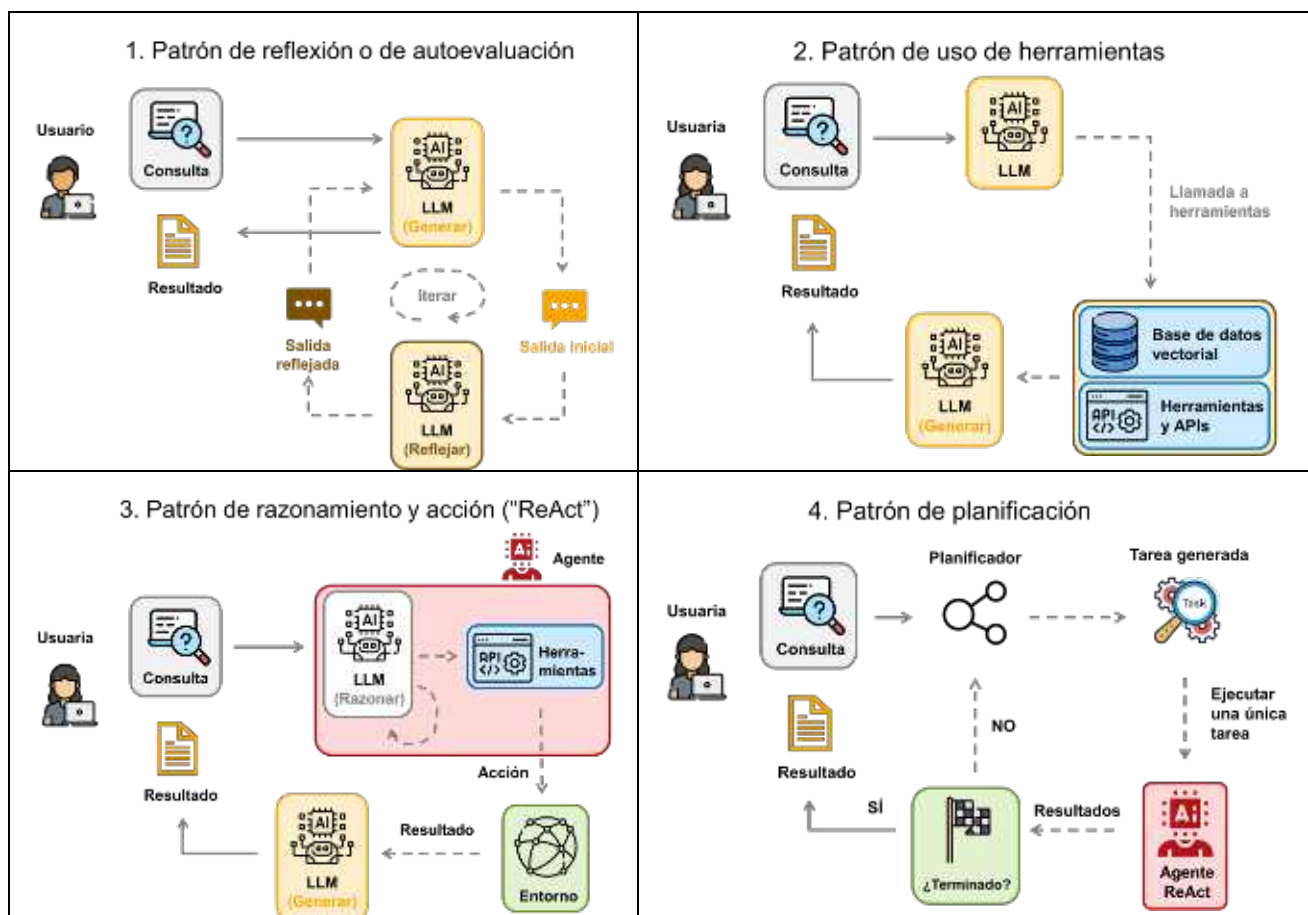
1. Patrón de reflexión o de autoevaluación

Usuario

Consulta

AI

LLM
(Generar)

Resultado

Iterar

Salida reflejada

Salida inicial

AI

LLM
(Reflejar)

2. Patrón de uso de herramientas

Usuaria

Consulta

AI

LLM

Llamada a herramientas

Resultado

Base de datos vectorial

AI

LLM
(Generar)

API

Herramientas y APIs

3. Patrón de razonamiento y acción ("ReAct")

AI

Agente

Usuaria

Consulta

AI

LLM
(Razonar)

API

Herramientas

Resultado

Acción

Resultado

AI

LLM
(Generar)

Entorno

4. Patrón de planificación

Planificador

Tarea generada

Usuaria

Consulta

Task

Resultado

NO

Ejecutar una única tarea

SÍ

Resultados

¿Terminado?

AI

Agente ReAct